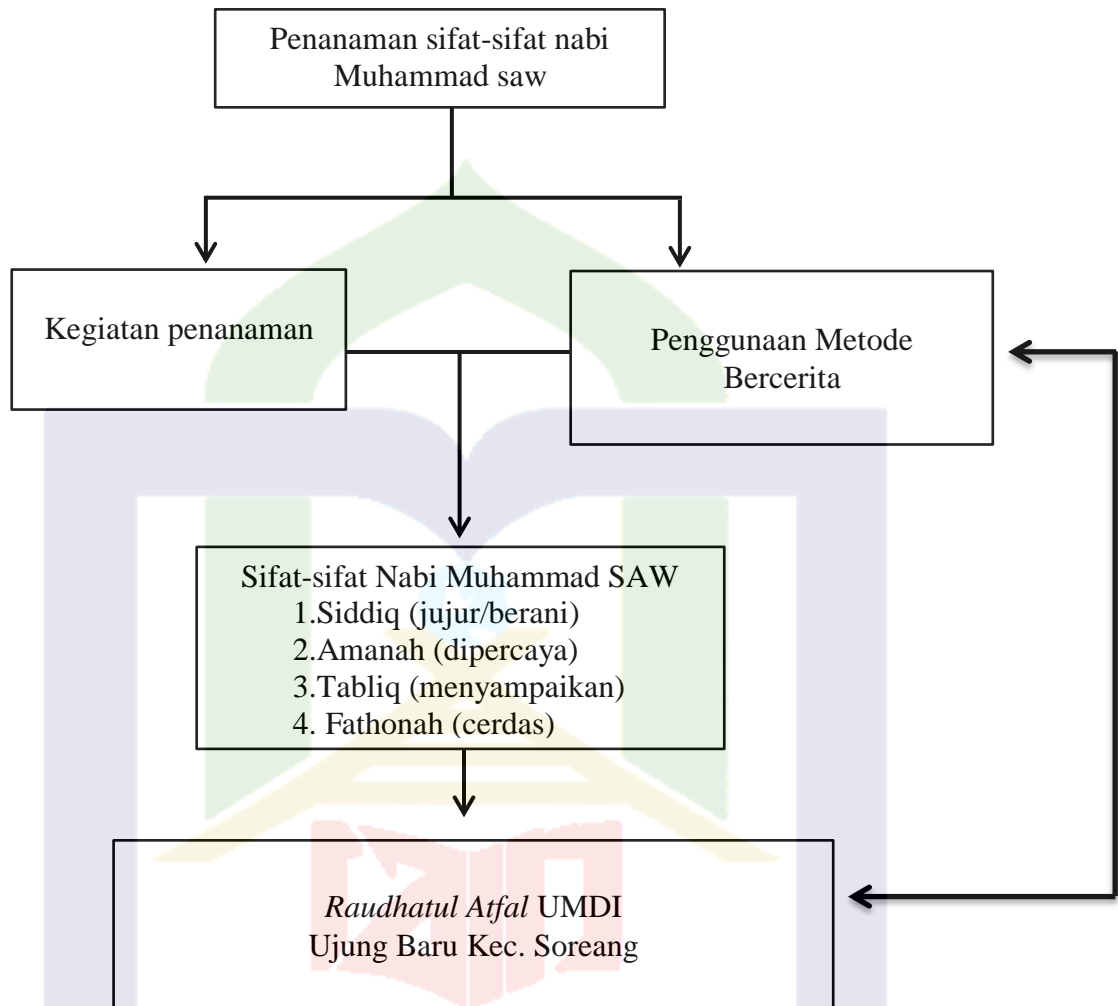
Penanaman sifat-sifat nabi Muhammad saw

Kegiatan penanaman

Penggunaan Metode Bercerita

Sifat-sifat Nabi Muhammad SAW
1.Siddiq (jujur/berani)
2.Amanah (dipercaya)
3.Tabliq (menyampaikan)
4. Fathonah (cerdas)

Raudhatul Atfal UMDI
Ujung Baru Kec. Soreang